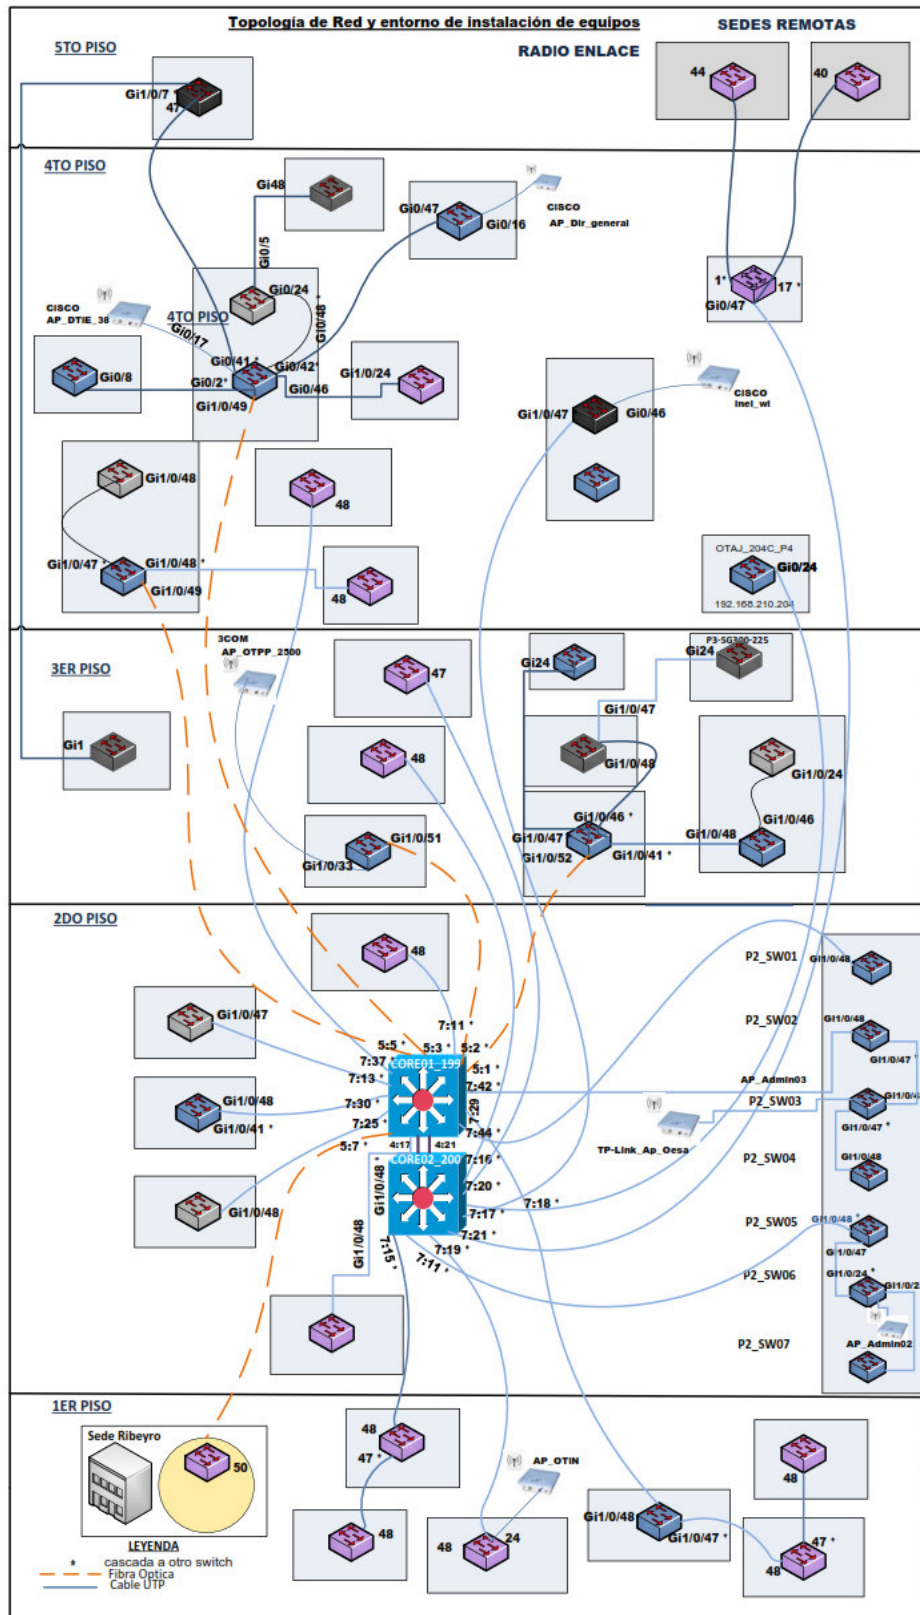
Topología de Red y entorno de instalación de equipos

SEDES REMOTAS

RADIO ENLACE

5TO PISO

Gi1/0/7
47

44

40

4TO PISO

Gi48

Gi0/47

Gi0/16

CISCO
AP_Dir_general

Gi0/5

Gi0/24

Gi0/48

1
17
Gi0/47

CISCO
AP_DTIE_38

4TO PISO
Gi0/17

Gi0/8

Gi0/41
Gi0/42
Gi0/2
Gi0/46
Gi1/0/49

Gi1/0/24

Gi1/0/47

Gi0/46

CISCO
Inel_wl

Gi1/0/48

48

Gi1/0/47
Gi1/0/48
Gi1/0/49

48

OTAJ_204C_P4
Gi0/24
192.168.210.204

3ER PISO

3COM
AP_OTPP_2500

47

Gi24

P3-SG300-225
Gi24

Gi1/0/47

Gi1

48

Gi1/0/48

Gi1/0/24

Gi1/0/46

Gi1/0/51
Gi1/0/33

Gi1/0/47
Gi1/0/52
Gi1/0/41

Gi1/0/48

Gi1/0/46

2DO PISO

48

P2_SW01
Gi1/0/48

Gi1/0/47

P2_SW02
Gi1/0/48
Gi1/0/47

7:11
5:5
5:3
5:2
7:37
5:1
CORE01_199
7:13
7:42
AP_Admin03
P2_SW03
Gi1/0/4

Gi1/0/48
Gi1/0/41
7:30
7:29
Gi1/0/47
7:25
7:44
5:7
4:17
4:21
CORE02_200
7:16
TP-Link_Ap_Oesa
P2_SW04
Gi1/0/48

7:20

Gi1/0/48

Gi1/0/48
7:17
7:18
P2_SW05
Gi1/0/48
Gi1/0/47

7:21

Gi1/0/48
7:15
7:19
7:11
P2_SW06
Gi1/0/24
Gi1/0/2

AP_Admin02
P2_SW07

1ER PISO

Sede Ribeyro
50

48
47

AP_OTIN

48

LEYENDA
cascada a otro switch
Fibra Optica
Cable UTP

48
24

Gi1/0/48
Gi1/0/47

47
48